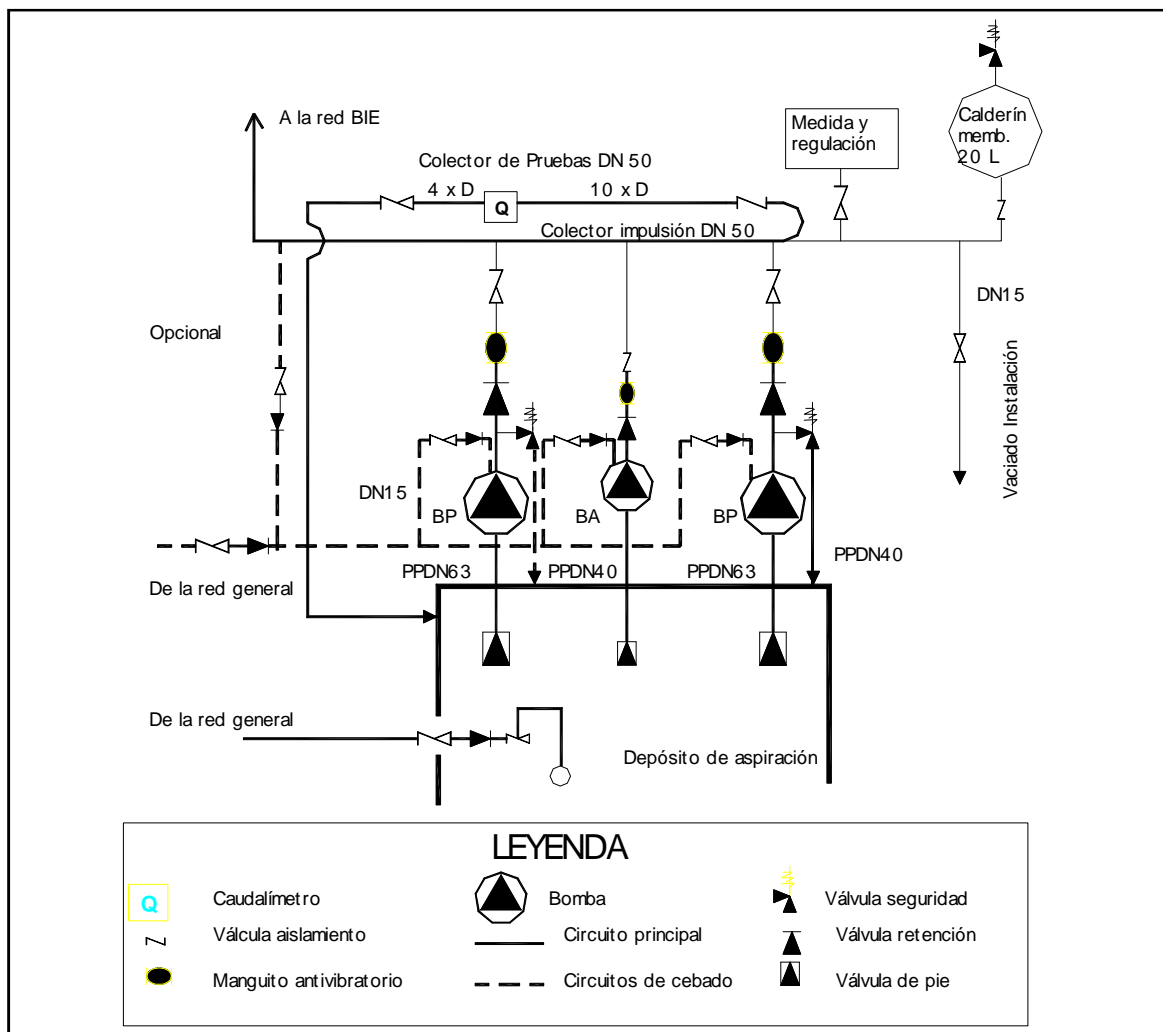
A la red BIE

Medida y regulación

Calderín memb. 20 L

Colector de Pruebas DN 50

4 x D

Q

10 x D

Colector impulsión DN 50

DN15

Opcional

Vaciado Instalación

DN15

BP

BA

BP

PPDN40

PPDN63

PPDN40

PPDN63

De la red general

De la red general

Depósito de aspiración

LEYENDA

| | | | | | |
|---|---|---|---|---|---|
| Q | Caudalímetro | | Bomba | | Válvula seguridad |
| | Válcula aislamiento | | Circuito principal | | Válvula retención |
| | Manguito antivibratorio | | Circuitos de cebado | | Válvula de pie |